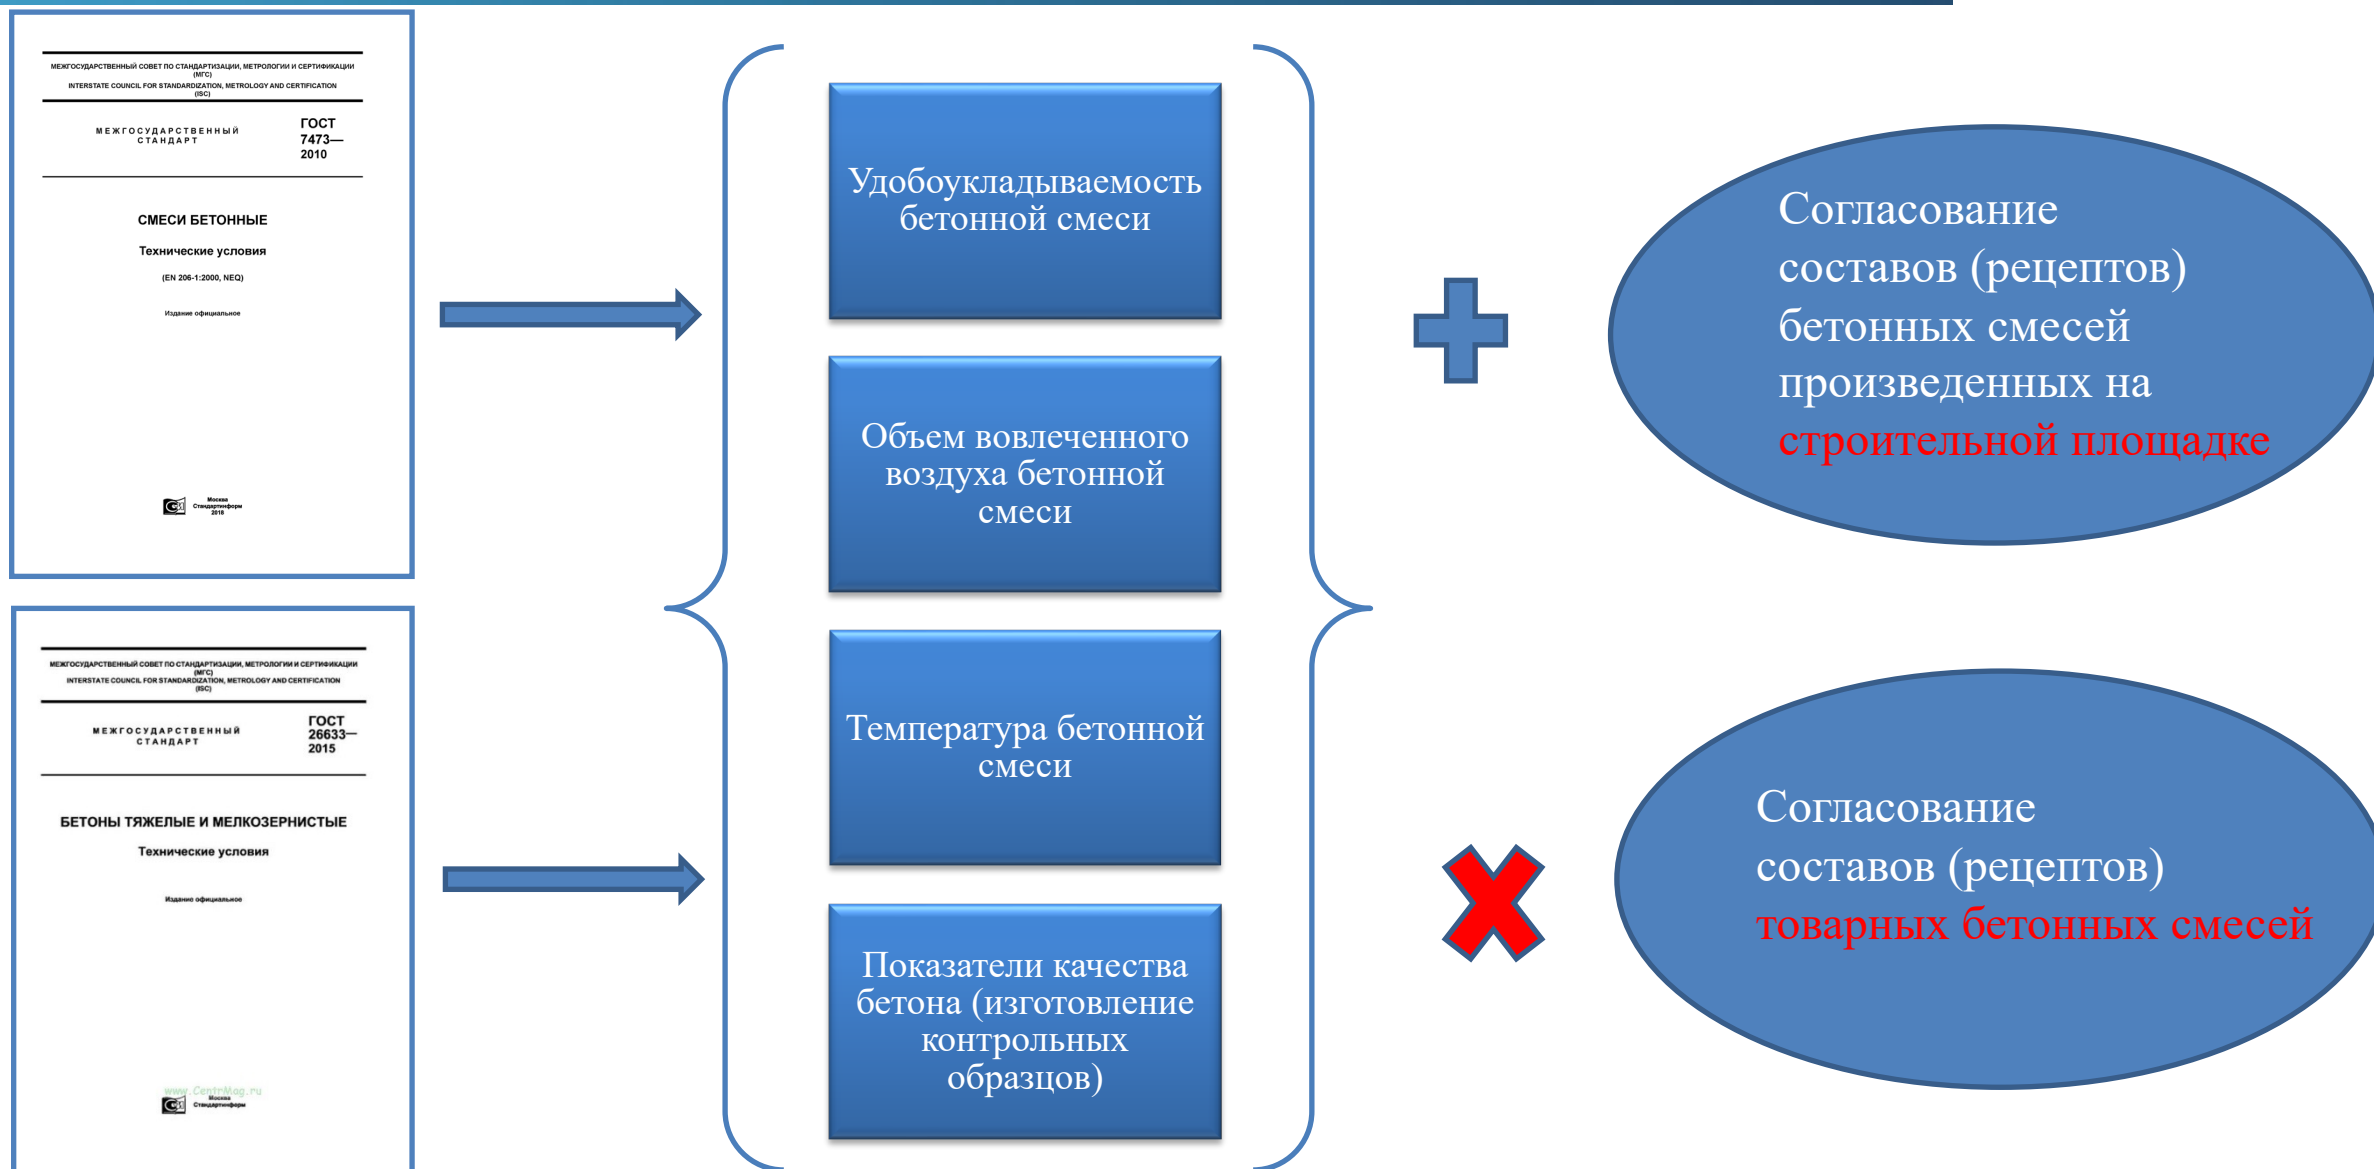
МЕЖГОСУДАРСТВЕННЫЙ СОВЕТ ПО СТАНДАРТИЗАЦИИ, МЕТРОЛОГИИ И СЕРТИФИКАЦИИ (МГС)
INTERSTATE COUNCIL FOR STANDARDIZATION, METROLOGY AND CERTIFICATION (ISC)

МЕЖГОСУДАРСТВЕННЫЙ СТАНДАРТ

ГОСТ 7473— 2010

СМЕСИ БЕТОННЫЕ

Технические условия

(EN 206-1:2000, NEQ)

Издание официальное

Москва Стандартинформ 2018

МЕЖГОСУДАРСТВЕННЫЙ СОВЕТ ПО СТАНДАРТИЗАЦИИ, МЕТРОЛОГИИ И СЕРТИФИКАЦИИ (МГС)
INTERSTATE COUNCIL FOR STANDARDIZATION, METROLOGY AND CERTIFICATION (ISC)

МЕЖГОСУДАРСТВЕННЫЙ СТАНДАРТ

ГОСТ 26633— 2015

БЕТОНЫ ТЯЖЕЛЫЕ И МЕЛКОЗЕРНИСТЫЕ

Технические условия

Издание официальное

www.CentrMag.ru
Москва Стандартинформ

Удобоукладываемость бетонной смеси

Объем вовлеченного воздуха бетонной смеси

Температура бетонной смеси

Показатели качества бетона (изготовление контрольных образцов)

Согласование составов (рецептов) бетонных смесей произведенных на строительной площадке

Согласование составов (рецептов) товарных бетонных смесей